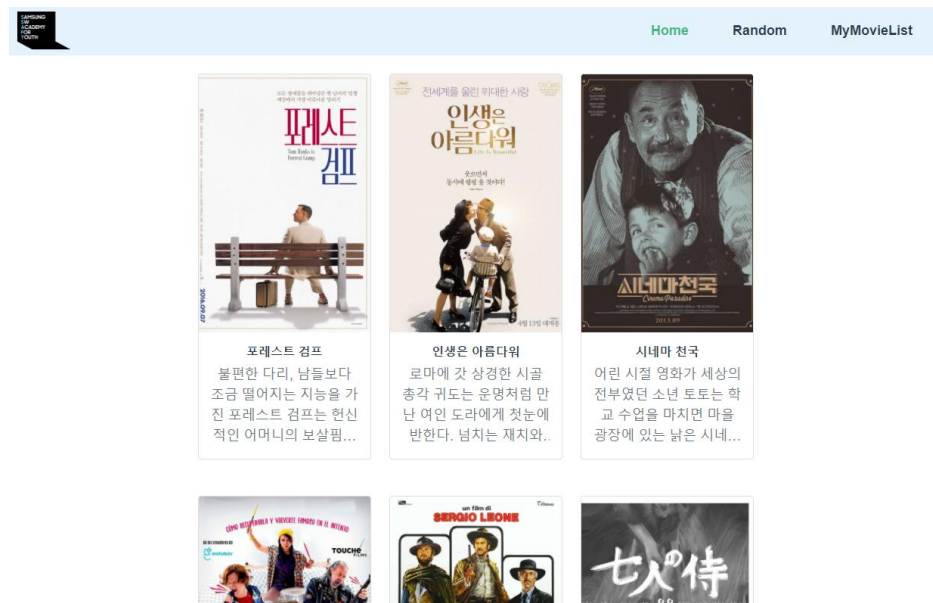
SAMSUNG SW ACADEMY FOR YOUTH

Home Random MyMovieList

포레스트 검프
Tom Hanks is Forrest Gump

포레스트 검프
불편한 다리, 남들보다 조금 떨어지는 지능을 가진 포레스트 검프는 헌신적인 어머니의 보살핌...

전세계를 울린 위대한 사랑
인생은 아름다워
Life Is Beautiful

인생은 아름다워
로마에 갓 상경한 시골 총각 귀도는 운명처럼 만난 여인 도라에게 첫눈에 반한다. 넘치는 재치와..

시네마천국
Cinema Paradiso

시네마 천국
어린 시절 영화가 세상의 전부였던 소년 토토는 학교 수업을 마치면 마을 광장에 있는 낡은 시네...

TOUCHE

un film di SERGIO LEONE

七人の侍